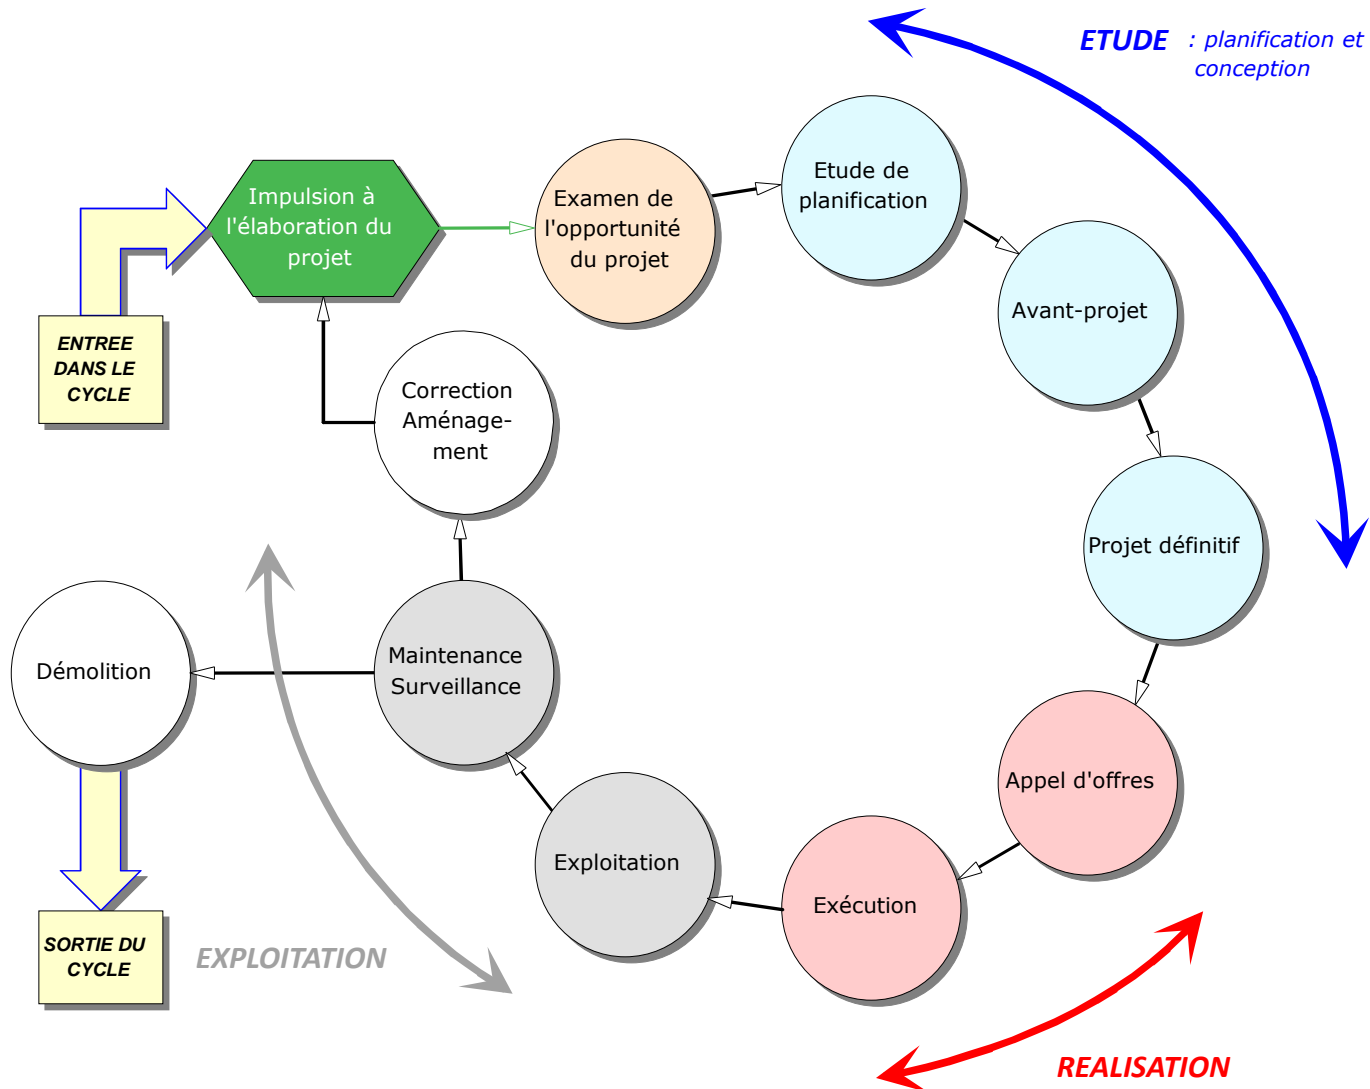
ETUDE : planification et conception

ENTREE DANS LE CYCLE

Impulsion à l'élaboration du projet

Examen de l'opportunité du projet

Etude de planification

Avant-projet

Projet définitif

Appel d'offres

Exécution

Exploitation

Maintenance Surveillance

Correction Aménagement

Démolition

SORTIE DU CYCLE

EXPLOITATION

REALISATION